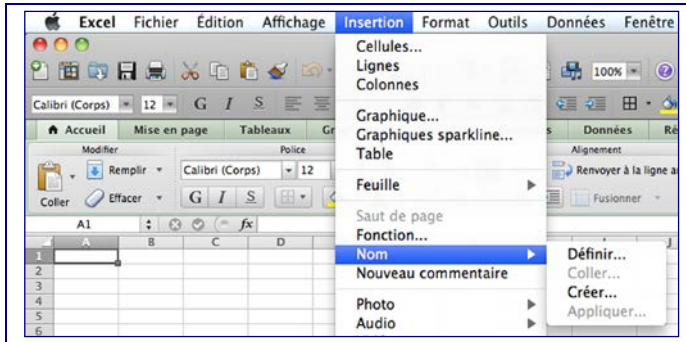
Excel Fichier Édition Affichage Insertion Format Outils Données Fenêtre

100%

Calibri (Corps) 12 G I S

Accueil Mise en page Tableaux Gr

Modifier Police

Remplir Calibri (Corps) 12

Coller Effacer G I S

A1 fx

A B C D

1
2
3
4
5
6

Données Ré

Alignement

Renvoyer à la ligne a

Fusionner

Cellules...
Lignes
Colonnes

Graphique...
Graphiques sparkline...
Table

Feuille

Saut de page
Fonction...
Nom
Nouveau commentaire

Photo
Audio

Définir...
Coller...
Créer...
Appliquer...